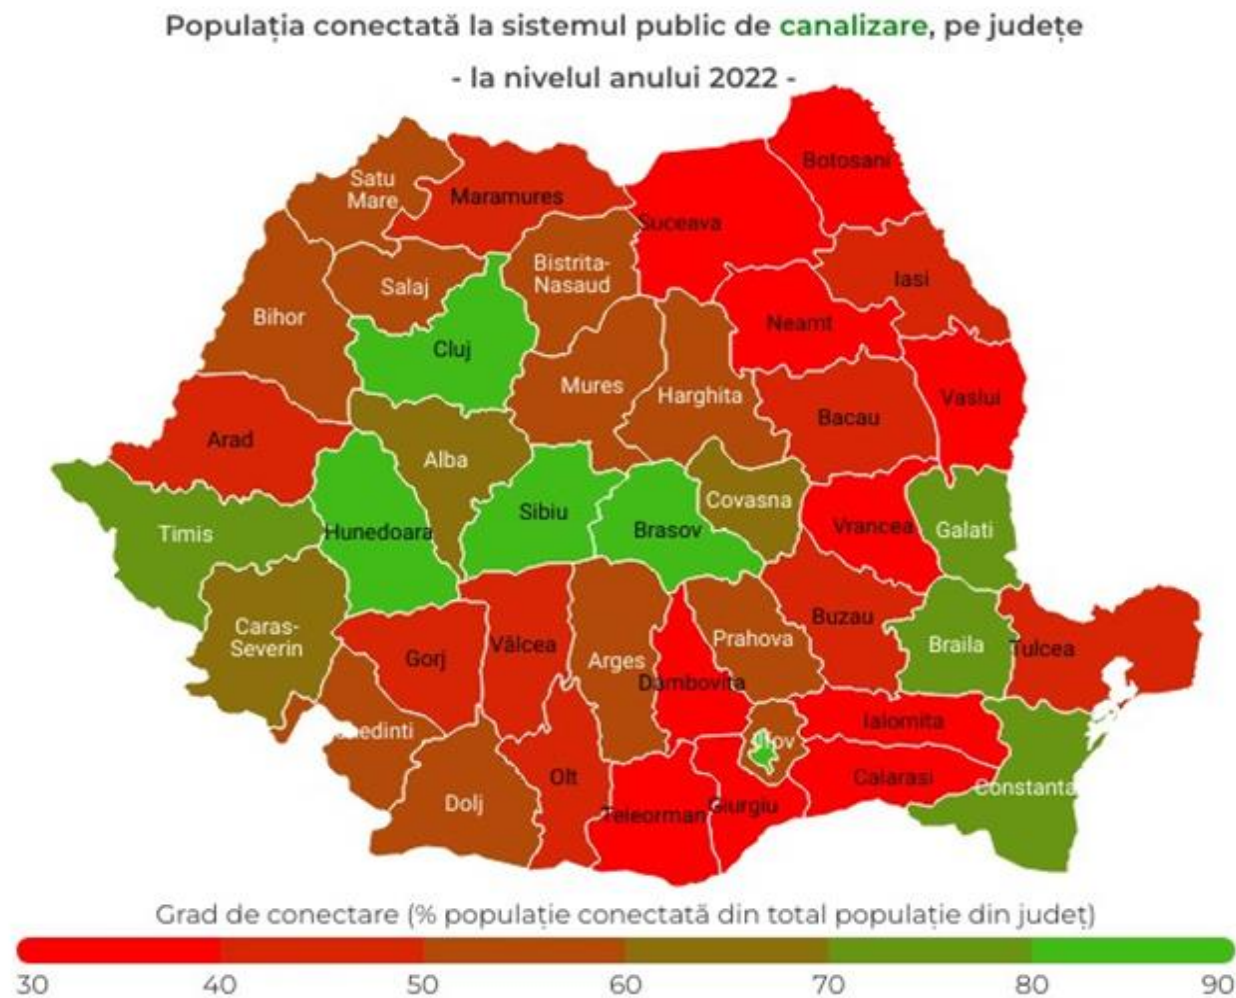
Populația conectată la sistemul public de canalizare, pe județe
- la nivelul anului 2022 -

Satu Mare
Maramures
Botosani
Suceava
Bistrita-Nasaud
Salaj
Iasi
Bihor
Cluj
Neamt
Mures
Harghita
Vaslui
Bacau
Arad
Alba
Covasna
Timis
Hunedoara
Sibiu
Brasov
Vrancea
Galati
Caras-Severin
Buzau
Braila
Tulcea
Gorj
Vâlcea
Prahova
Arges
Dambovita
Ilfov
Ialomita
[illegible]edinti
Olt
Calarasi
Constanta
Dolj
Teleorman
Giurgiu

Grad de conectare (% populație conectată din total populație din județ)
30
40
50
60
70
80
90